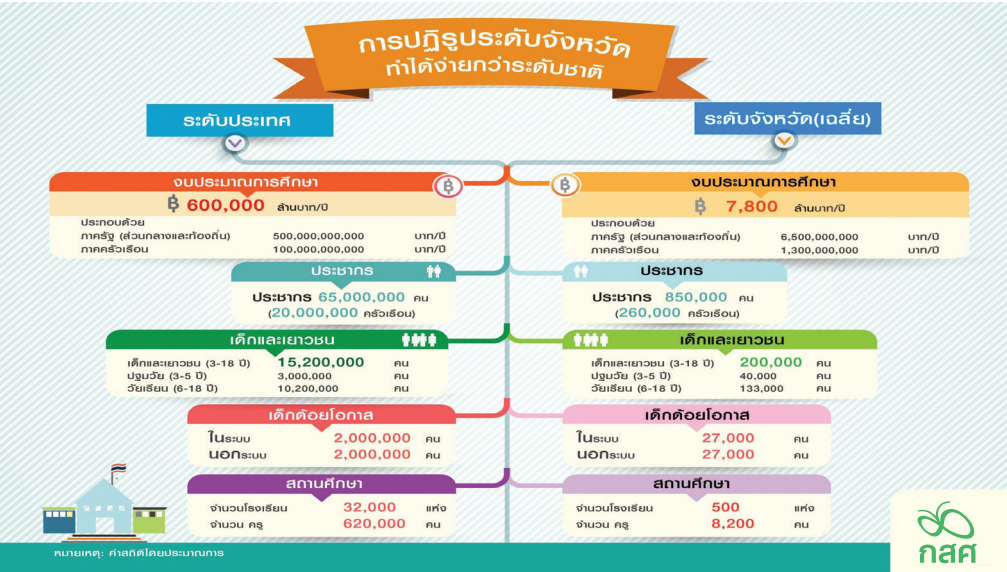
การปฏิรูประดับจังหวัด
ทำได้ง่ายกว่าระดับชาติ

ระดับประเทศ

งบประมาณการศึกษา
฿ 600,000 ล้านบาท/ปี
ประกอบด้วย
ภาครัฐ (ส่วนกลางและท้องถิ่น) 500,000,000,000 บาท/ปี
ภาคครัวเรือน 100,000,000,000 บาท/ปี

ประชากร
ประชากร 65,000,000 คน
(20,000,000 ครัวเรือน)

เด็กและเยาวชน
เด็กและเยาวชน (3-18 ปี) 15,200,000 คน
ปฐมวัย (3-5 ปี) 3,000,000 คน
วัยเรียน (6-18 ปี) 10,200,000 คน

เด็กด้อยโอกาส
ในระบบ 2,000,000 คน
นอกระบบ 2,000,000 คน

สถานศึกษา
จำนวนโรงเรียน 32,000 แห่ง
จำนวน ครู 620,000 คน

ระดับจังหวัด(เฉลี่ย)

งบประมาณการศึกษา
฿ 7,800 ล้านบาท/ปี
ประกอบด้วย
ภาครัฐ (ส่วนกลางและท้องถิ่น) 6,500,000,000 บาท/ปี
ภาคครัวเรือน 1,300,000,000 บาท/ปี

ประชากร
ประชากร 850,000 คน
(260,000 ครัวเรือน)

เด็กและเยาวชน
เด็กและเยาวชน (3-18 ปี) 200,000 คน
ปฐมวัย (3-5 ปี) 40,000 คน
วัยเรียน (6-18 ปี) 133,000 คน

เด็กด้อยโอกาส
ในระบบ 27,000 คน
นอกระบบ 27,000 คน

สถานศึกษา
จำนวนโรงเรียน 500 แห่ง
จำนวน ครู 8,200 คน

หมายเหตุ: ค่าสถิติโดยประมาณการ

กสศ